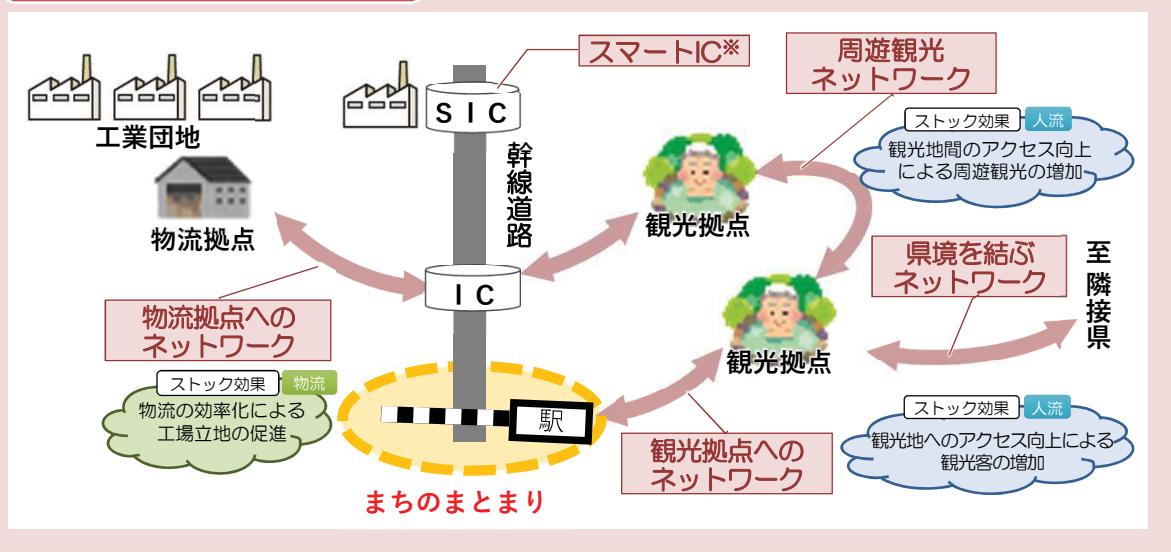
スマートIC※

周遊観光
ネットワーク

工業団地

SIC

ストック効果 人流
観光地間のアクセス向上による周遊観光の増加

幹線道路

物流拠点

観光拠点

県境を結ぶ
ネットワーク

至隣接県

IC

物流拠点への
ネットワーク

観光拠点

ストック効果 物流
物流の効率化による工場立地の促進

駅

ストック効果 人流
観光地へのアクセス向上による観光客の増加

観光拠点への
ネットワーク

まちのまとまり